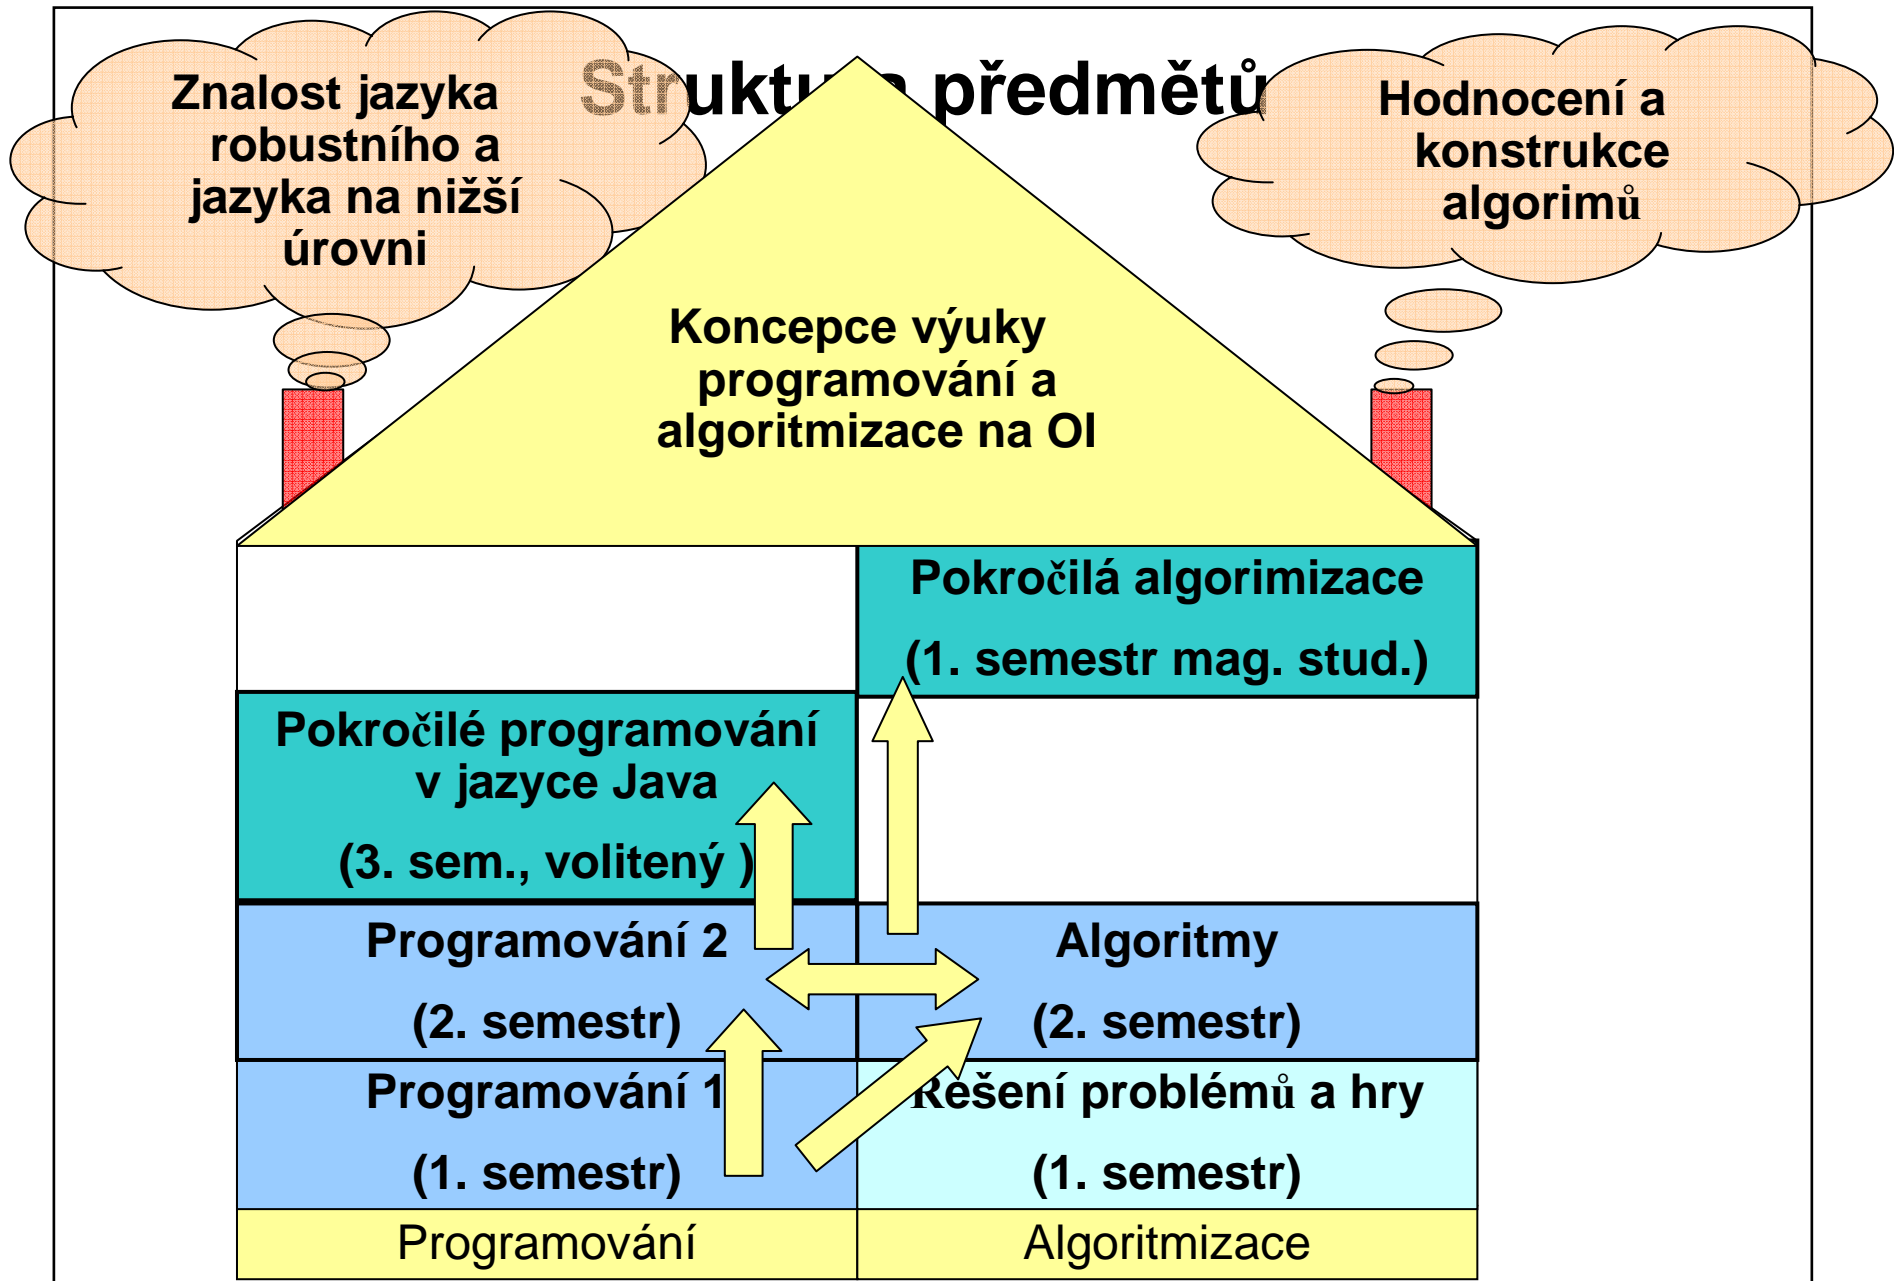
Str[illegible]ukt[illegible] předmětů

Znalost jazyka robustního a jazyka na nižší úrovni

Hodnocení a konstrukce algorimů

Koncepce výuky programování a algoritmizace na OI

Pokročilá algorimizace

(1. semestr mag. stud.)

Pokročilé programování v jazyce Java

(3. sem., volitený )

Programování 2

(2. semestr)

Algoritmy

(2. semestr)

Programování 1

(1. semestr)

Řešení problémů a hry

(1. semestr)

Programování

Algoritmizace